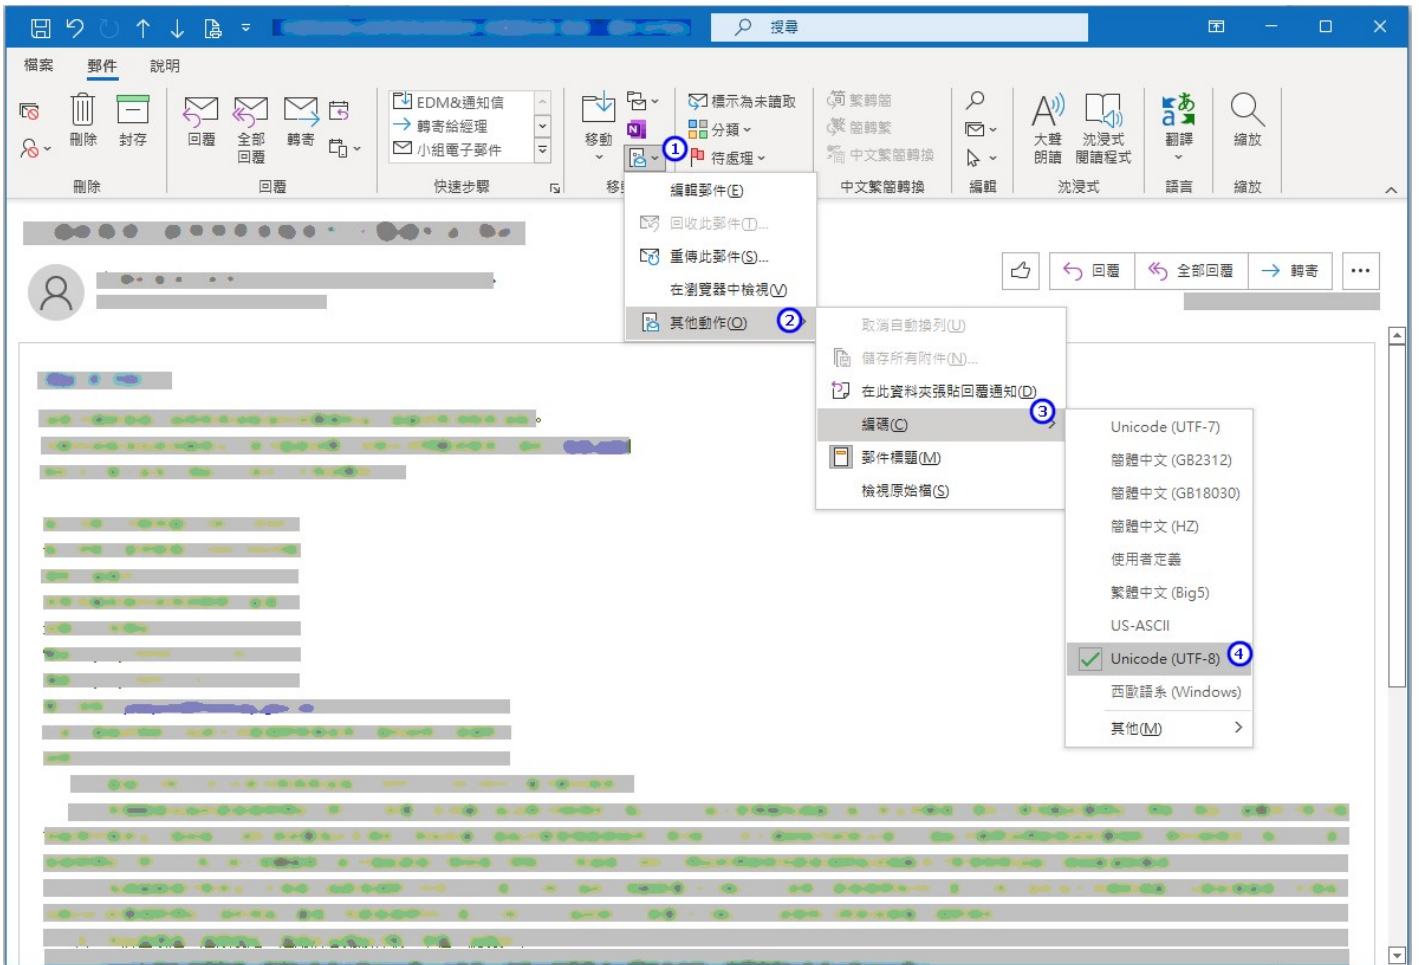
搜尋

檔案 郵件 說明

刪除 封存
刪除

回覆 全部回覆 轉寄
回覆

EDM&通知信
轉寄給經理
小組電子郵件
快速步驟

移動
移動

標示為未讀取
分類
待處理

繁轉簡
簡轉繁
中文繁簡轉換
中文繁簡轉換

編輯

大聲朗讀 沈浸式閱讀程式
沈浸式

翻譯
語言

縮放
縮放

1
編輯郵件(E)
回收此郵件(T)...
重傳此郵件(S)...
在瀏覽器中檢視(V)
其他動作(O) 2

取消自動換列(U)
儲存所有附件(N)...
在此資料夾張貼回覆通知(D)
編碼(C) 3
郵件標題(M)
檢視原始檔(S)

Unicode (UTF-7)
簡體中文 (GB2312)
簡體中文 (GB18030)
簡體中文 (HZ)
使用者定義
繁體中文 (Big5)
US-ASCII
Unicode (UTF-8) 4
西歐語系 (Windows)
其他(M)

回覆 全部回覆 轉寄 ...